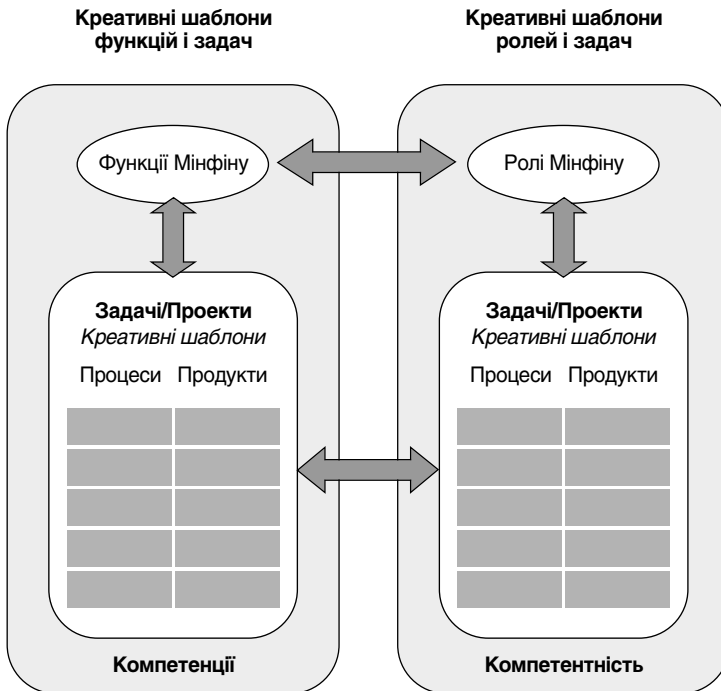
Креативні шаблони функцій і задач

Креативні шаблони ролей і задач

Функції Мінфіну

Ролі Мінфіну

Задачі/Проекти
Креативні шаблони

Процеси Продукти

Задачі/Проекти
Креативні шаблони

Процеси Продукти

Компетенції

Компетентність